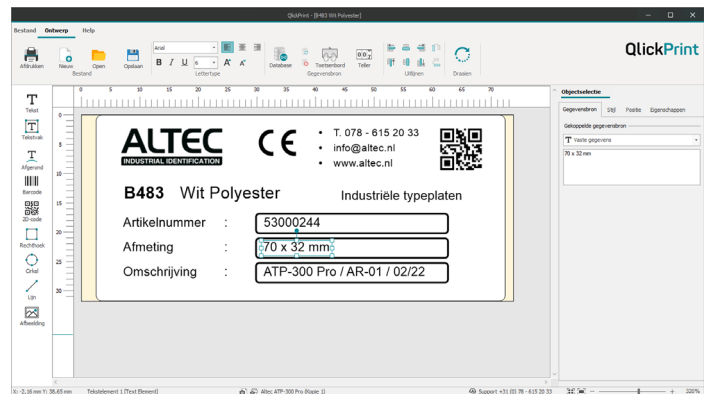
QlickPrint - [B483 Wit Polyester]

Bestand Ontwerp Help

Afdrukken Nieuw Open Opslaan
Bestand

Arial
B I U 6 A A
Lettertype

Database Toetsenbord Teller
Gegevensbron

Uitlijnen

Draaien

QlickPrint

Tekst
Tekstvak
Afgerond
Barcode
2D-code
Rechthoek
Cirkel
Lijn
Afbeelding

0 5 10 15 20 25 30 35 40 45 50 55 60 65 70

ALTEC
INDUSTRIAL IDENTIFICATION

CE

• T. 078 - 615 20 33
• info@altec.nl
• www.altec.nl

B483 Wit Polyester

Industriële typeplaten

Artikelnummer : 53000244

Afmeting : 70 x 32 mm

Omschrijving : ATP-300 Pro / AR-01 / 02/22

Objectselectie

Gegevensbron Stijl Positie Eigenschappen

Gekoppelde gegevensbron

T Vaste gegevens

70 x 32 mm

X: -2,16 mm Y: 38,65 mm Tekstelement 1 [Text Element]

Altec ATP-300 Pro (Kopie 1)

Support +31 (0) 78 - 615 20 33

220%